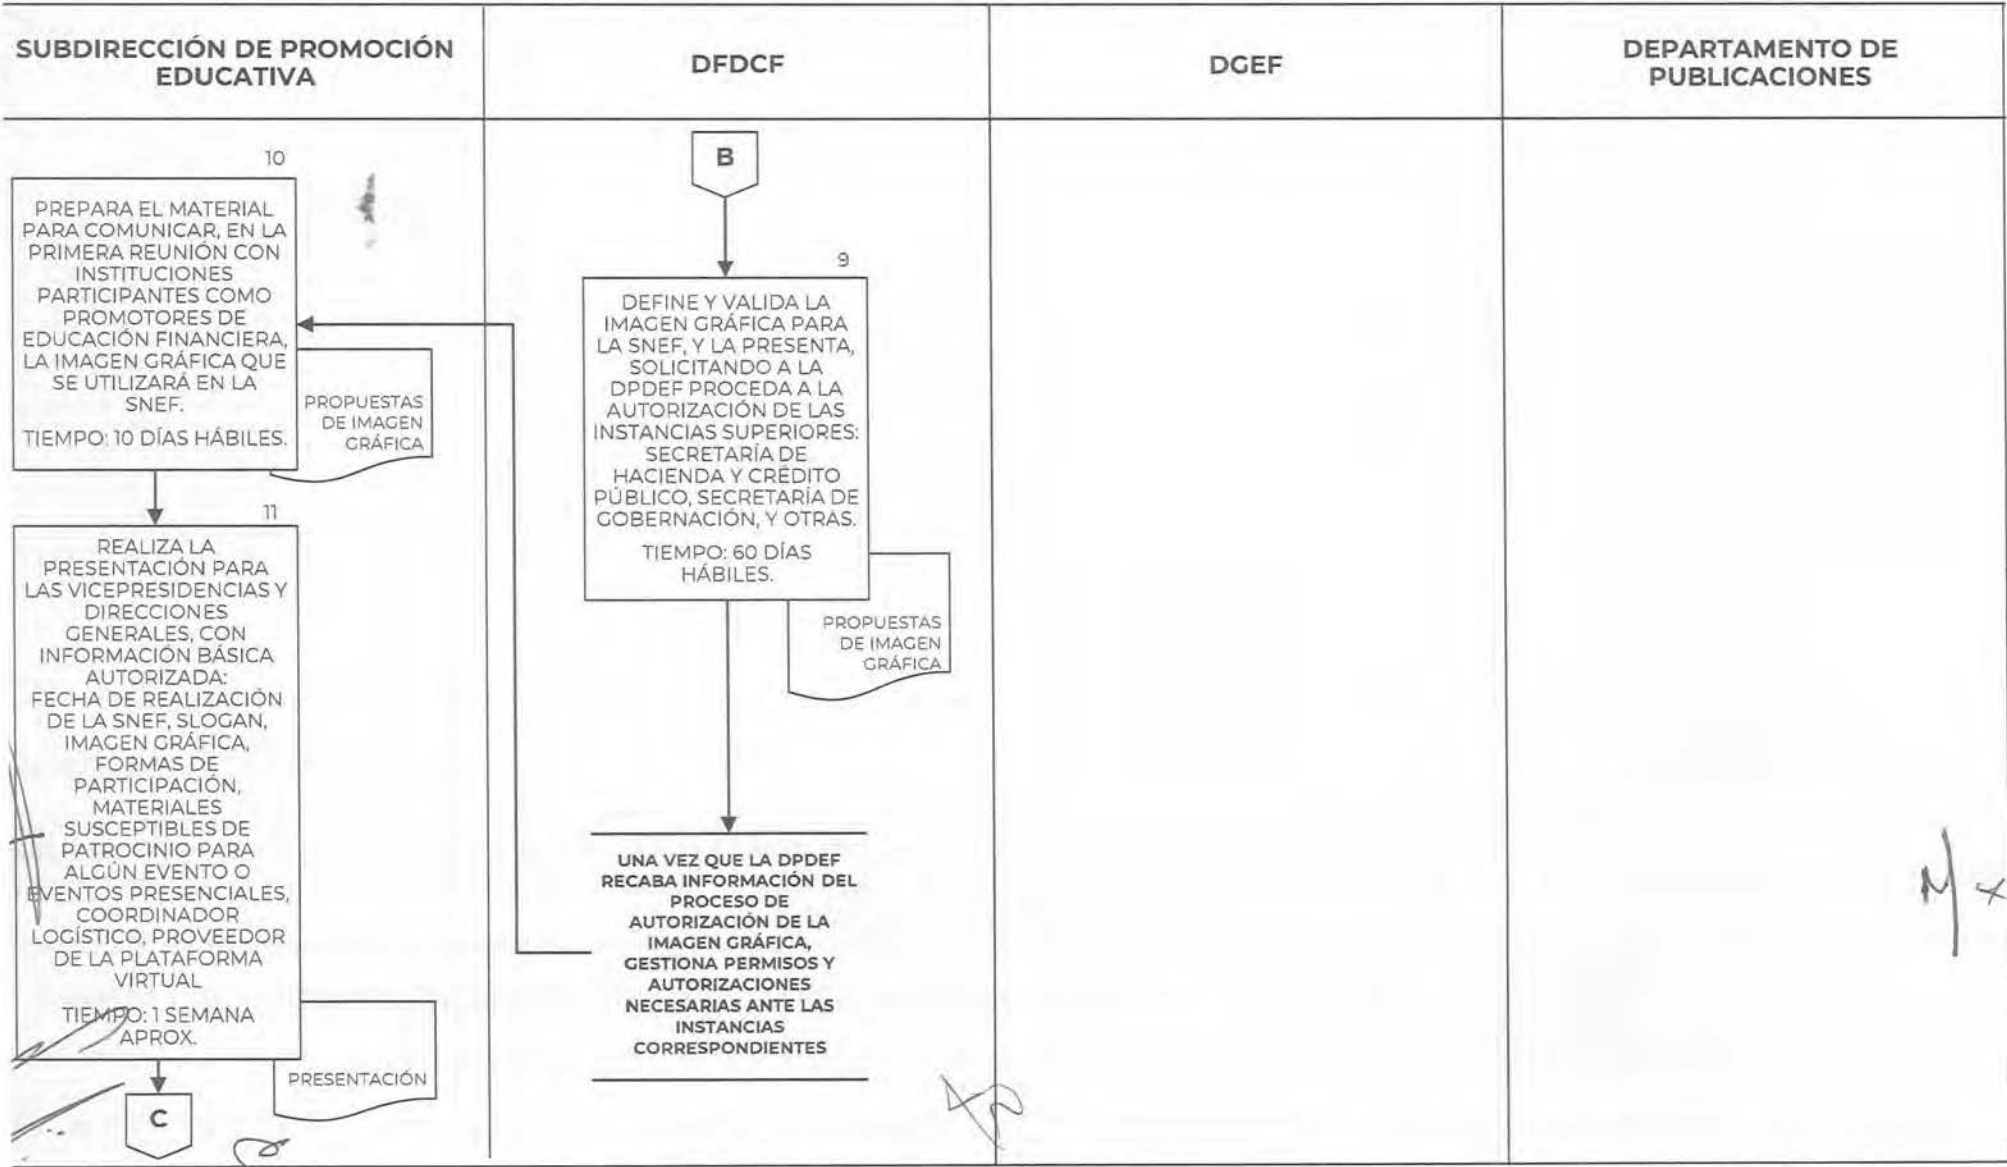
SUBDIRECCIÓN DE PROMOCIÓN EDUCATIVA

DFDCF

DGEF

DEPARTAMENTO DE PUBLICACIONES

B

9

DEFINE Y VALIDA LA IMAGEN GRÁFICA PARA LA SNEF, Y LA PRESENTA, SOLICITANDO A LA DPDEF PROCEDA A LA AUTORIZACIÓN DE LAS INSTANCIAS SUPERIORES: SECRETARÍA DE HACIENDA Y CRÉDITO PÚBLICO, SECRETARÍA DE GOBERNACIÓN, Y OTRAS.

TIEMPO: 60 DÍAS HÁBILES.

PROPUESTAS DE IMAGEN GRÁFICA

UNA VEZ QUE LA DPDEF RECABA INFORMACIÓN DEL PROCESO DE AUTORIZACIÓN DE LA IMAGEN GRÁFICA, GESTIONA PERMISOS Y AUTORIZACIONES NECESARIAS ANTE LAS INSTANCIAS CORRESPONDIENTES

10

PREPARA EL MATERIAL PARA COMUNICAR, EN LA PRIMERA REUNIÓN CON INSTITUCIONES PARTICIPANTES COMO PROMOTORES DE EDUCACIÓN FINANCIERA, LA IMAGEN GRÁFICA QUE SE UTILIZARÁ EN LA SNEF.

TIEMPO: 10 DÍAS HÁBILES.

PROPUESTAS DE IMAGEN GRÁFICA

11

REALIZA LA PRESENTACIÓN PARA LAS VICEPRESIDENCIAS Y DIRECCIONES GENERALES, CON INFORMACIÓN BÁSICA AUTORIZADA: FECHA DE REALIZACIÓN DE LA SNEF, SLOGAN, IMAGEN GRÁFICA, FORMAS DE PARTICIPACIÓN, MATERIALES SUSCEPTIBLES DE PATROCINIO PARA ALGÚN EVENTO O EVENTOS PRESENCIALES, COORDINADOR LOGÍSTICO, PROVEEDOR DE LA PLATAFORMA VIRTUAL

TIEMPO: 1 SEMANA APROX.

PRESENTACIÓN

C